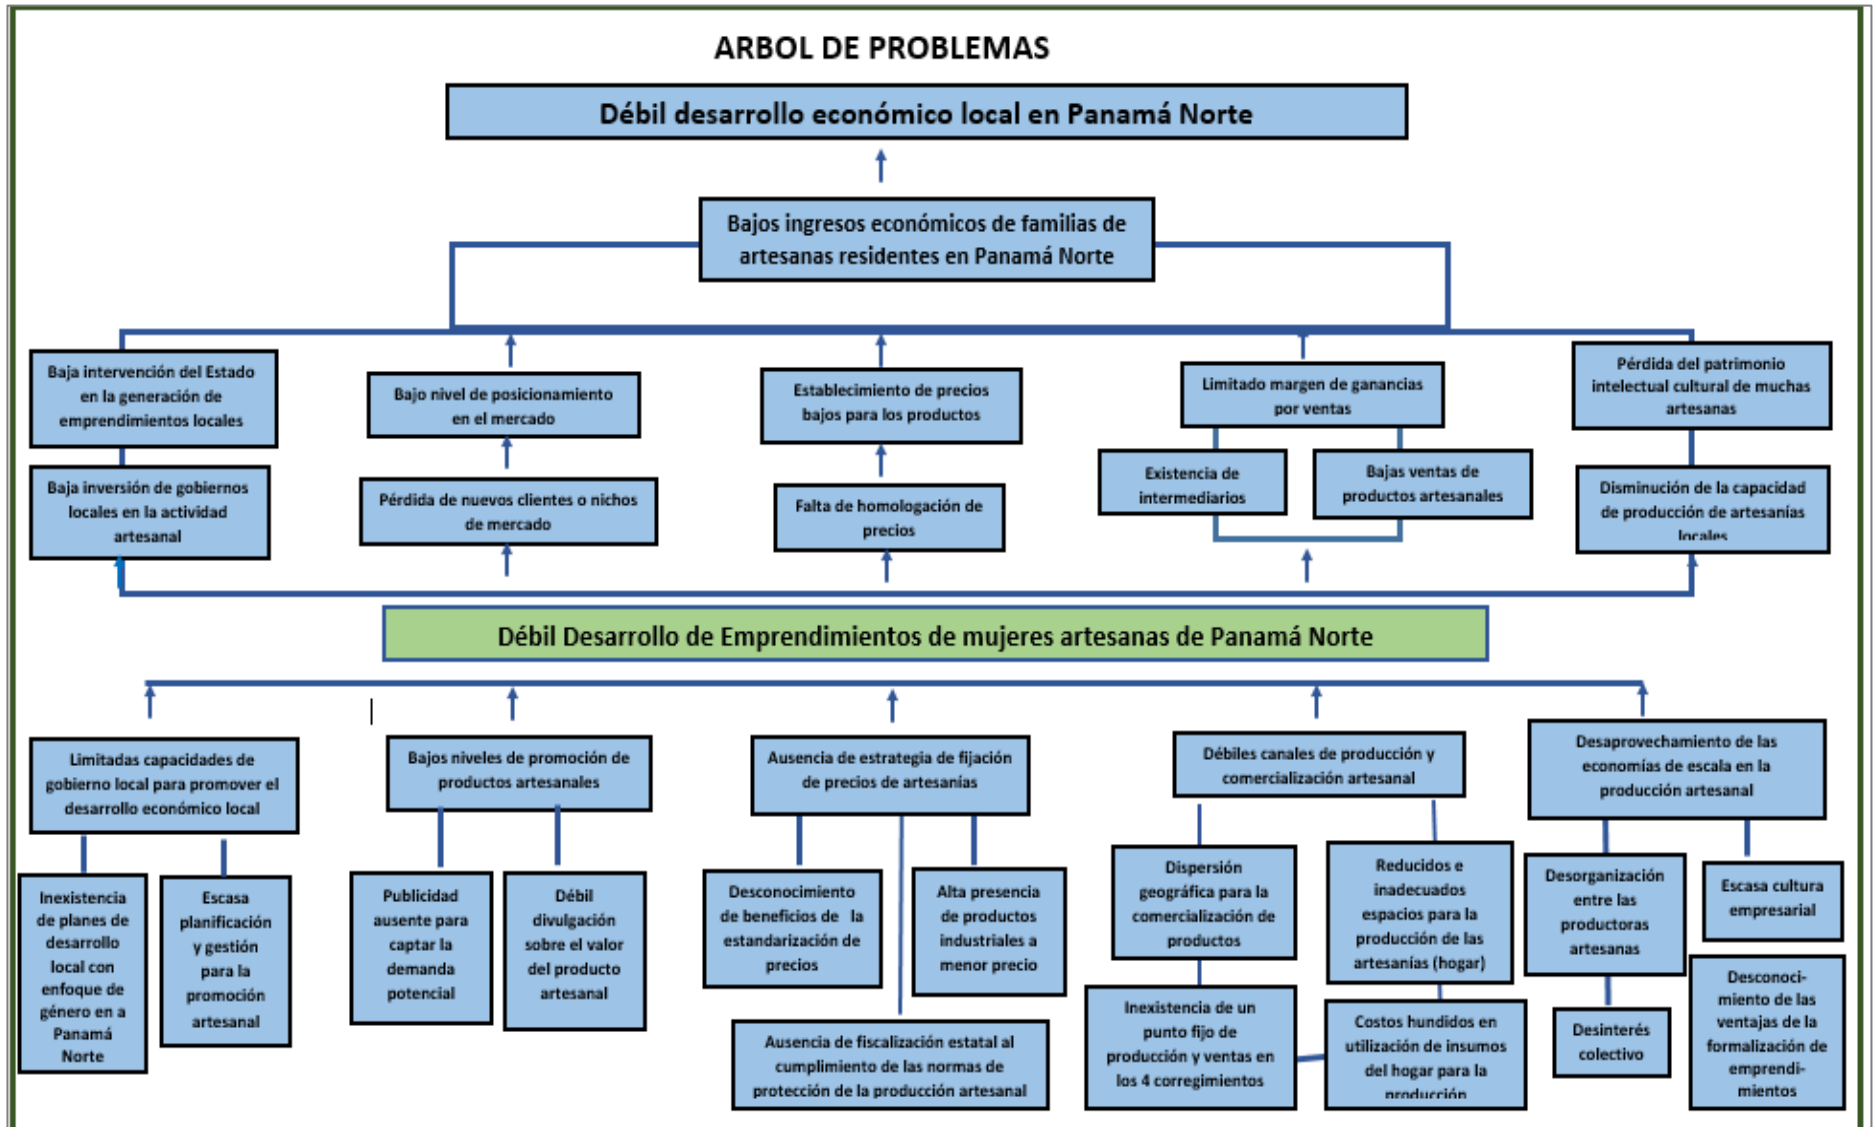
ARBOL DE PROBLEMAS

Débil desarrollo económico local en Panamá Norte

Bajos ingresos económicos de familias de artesanas residentes en Panamá Norte

Baja intervención del Estado en la generación de emprendimientos locales

Baja inversión de gobiernos locales en la actividad artesanal

Bajo nivel de posicionamiento en el mercado

Pérdida de nuevos clientes o nichos de mercado

Establecimiento de precios bajos para los productos

Falta de homologación de precios

Limitado margen de ganancias por ventas

Existencia de intermediarios

Bajas ventas de productos artesanales

Pérdida del patrimonio intelectual cultural de muchas artesanas

Disminución de la capacidad de producción de artesanías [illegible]

Débil Desarrollo de Emprendimientos de mujeres artesanas de Panamá Norte

Limitadas capacidades de gobierno local para promover el desarrollo económico local

Inexistencia de planes de desarrollo local con enfoque de género en a Panamá Norte

Escasa planificación y gestión para la promoción artesanal

Bajos niveles de promoción de productos artesanales

Publicidad ausente para captar la demanda potencial

Débil divulgación sobre el valor del producto artesanal

Ausencia de estrategia de fijación de precios de artesanías

Desconocimiento de beneficios de la estandarización de precios

Alta presencia de productos industriales a menor precio

Ausencia de fiscalización estatal al cumplimiento de las normas de protección de la producción artesanal

Débiles canales de producción y comercialización artesanal

Dispersión geográfica para la comercialización de productos

Inexistencia de un punto fijo de producción y ventas en los 4 corregimientos

Reducidos e inadecuados espacios para la producción de las artesanías (hogar)

Costos hundidos en utilización de insumos del hogar para la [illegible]

Desaprovechamiento de las economías de escala en la producción artesanal

Desorganización entre las productoras artesanas

Desinterés colectivo

Escasa cultura empresarial

Desconocimiento de las ventajas de la formalización de emprendimientos